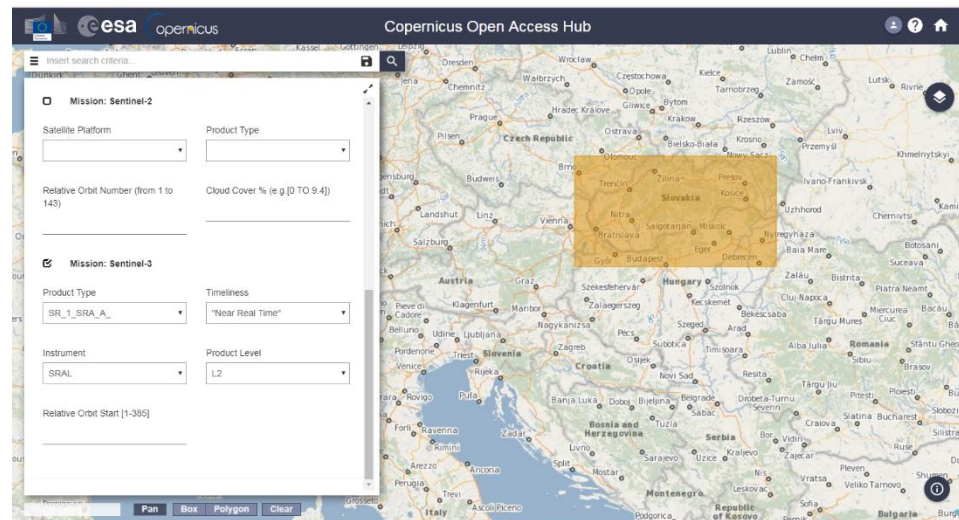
esa opernicus

Copernicus Open Access Hub

Insert search criteria...

Mission: Sentinel-2

Satellite Platform

Product Type

Relative Orbit Number (from 1 to 143)

Cloud Cover % (e.g.[0 TO 9.4])

Mission: Sentinel-3

Product Type

SR_1_SRA_A_

Timeliness

"Near Real Time"

Instrument

SRAL

Product Level

L2

Relative Orbit Start [1-385]

Pan Box Polygon Clear

Dresden Wrocław Częstochowa Kielce Lublin Chełm Zamość Lutsk Rivne Chemnitz Wałbrzych Opole Tarnobrzeg Hradec Králové Gliwice Bytom Prague Kraków Rzeszów Lviv Plzeň Czech Republic Ostrava Bielsko-Biała Krosno Przemyśl Khmelnytskyi Brno Olomouc Nowy Sącz Budweis Trenčín Žilina Prešov Ivano-Frankivsk Slovakia Košice Uzhhorod Chernivtsi Landshut Linz Vienna Nitra Salgótarján Miskolc Nyíregyháza Salzburg Bratislava Eger Baia Mare Botoșani Győr Budapest Debrecen Suceava Austria Graz Székesfehérvár Hungary Szolnok Zalău Bistrița Klagenfurt Maribor Zalaegerszeg Kecskemét Cluj-Napoca Piatra Neamț Pieve di Cadore Nagykanizsa Békéscsaba Târgu Mureș Miercurea Ciuc Bacău Belluno Udine Ljubljana Pécs Szeged Arad Pordenone Trieste Slovenia Zagreb Subotica Timișoara Alba Iulia Romania Sfântu Gheorghe Venice Rijeka Croatia Osijek Sibiu Brașov Novi Sad Reșița Rovigo Pula Banja Luka Doboj Bijeljina Belgrade Târgu Jiu Pitești Ploiești Šabac Drobeta-Turnu Severin Forlì Ravenna Bosnia and Herzegovina Tuzla Serbia Craiova Slatina Bucharest Slobozia Zadar Rimini Livno Sarajevo Užice Kraljevo Bor Vidin Silistra Split Zaječar Ruse Arezzo Ancona Mostar Niš Pleven Perugia Vratsa Veliko Tarnovo Shumen Trevi Montenegro Leskovac Sofia Ascoli Piceno Italy Podgorica Republic of Kosovo Grosseto Bulgaria Kassel Göttingen Leipzig Gent Dunkirk